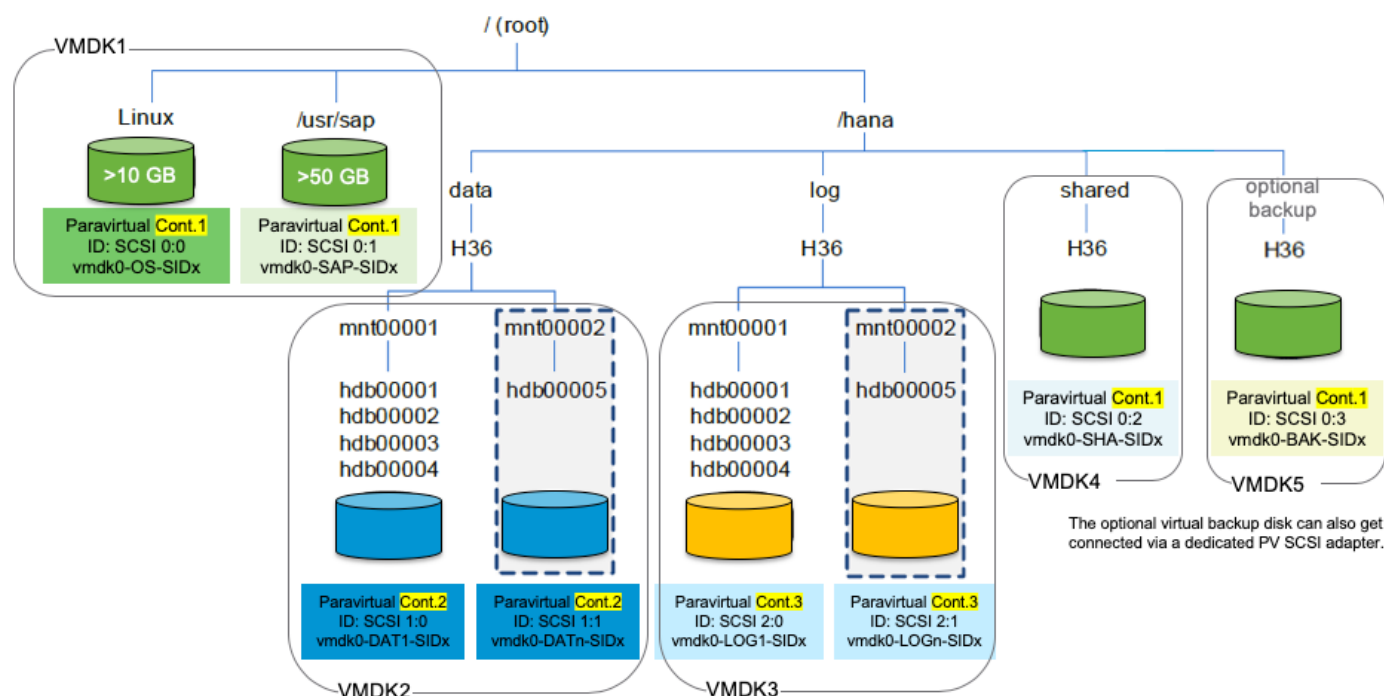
/ (root)

VMDK1

Linux

>10 GB

Paravirtual Cont.1
ID: SCSI 0:0
vmdk0-OS-SIDx

/usr/sap

>50 GB

Paravirtual Cont.1
ID: SCSI 0:1
vmdk0-SAP-SIDx

/hana

data

H36

mnt00001

hdb00001
hdb00002
hdb00003
hdb00004

Paravirtual Cont.2
ID: SCSI 1:0
vmdk0-DAT1-SIDx

mnt00002

hdb00005

Paravirtual Cont.2
ID: SCSI 1:1
vmdk0-DATn-SIDx

VMDK2

log

H36

mnt00001

hdb00001
hdb00002
hdb00003
hdb00004

Paravirtual Cont.3
ID: SCSI 2:0
vmdk0-LOG1-SIDx

mnt00002

hdb00005

Paravirtual Cont.3
ID: SCSI 2:1
vmdk0-LOGn-SIDx

VMDK3

shared

H36

Paravirtual Cont.1
ID: SCSI 0:2
vmdk0-SHA-SIDx

VMDK4

optional backup

H36

Paravirtual Cont.1
ID: SCSI 0:3
vmdk0-BAK-SIDx

VMDK5

The optional virtual backup disk can also get connected via a dedicated PV SCSI adapter.